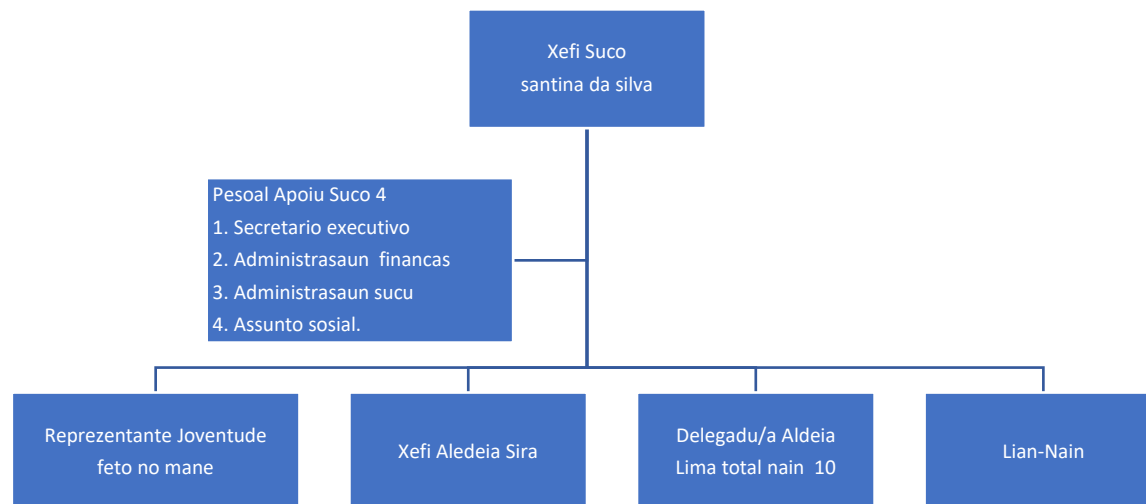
Xefi Suco
santina da silva

Pesoal Apoiu Suco 4
1. Secretario executivo
2. Administrasaun financas
3. Administrasaun sucu
4. Assunto sosial.

Reprezentante Joventude feto no mane

Xefi Aledeia Sira

Delegadu/a Aldeia
Lima total nain 10

Lian-Nain